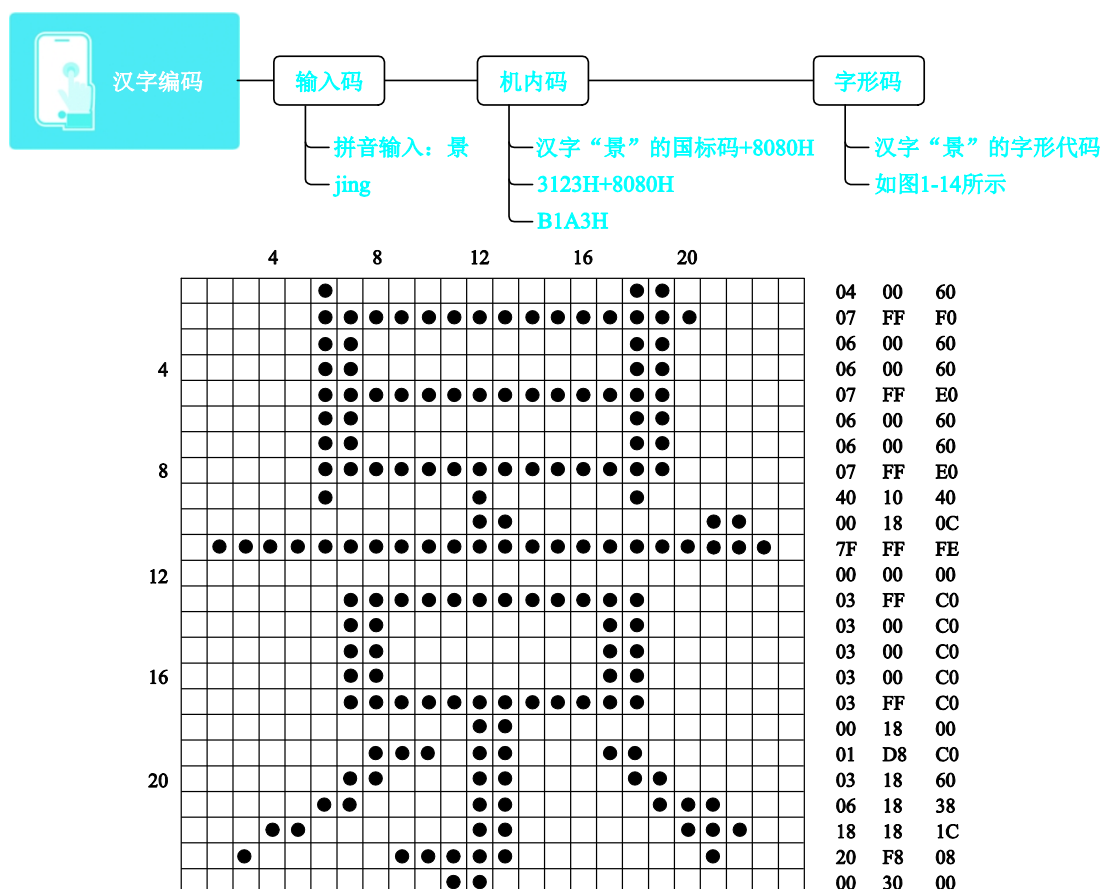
汉字编码

输入码
拼音输入：景
jing

机内码
汉字“景”的国标码+8080H
3123H+8080H
B1A3H

字形码
汉字“景”的字形代码
如图1-14所示

4 8 12 16 20

4
8
12
16
20

04 00 60
07 FF F0
06 00 60
06 00 60
07 FF E0
06 00 60
06 00 60
07 FF E0
40 10 40
00 18 0C
7F FF FE
00 00 00
03 FF C0
03 00 C0
03 00 C0
03 00 C0
03 FF C0
00 18 00
01 D8 C0
03 18 60
06 18 38
18 18 1C
20 F8 08
00 30 00